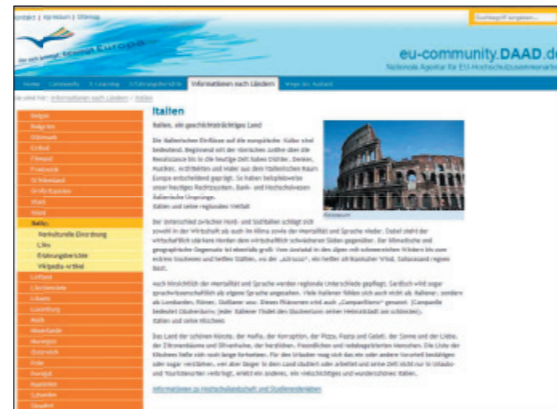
Kontakt | Impressum | Sitemap

Suchbegriff eingeben...

eu-community.DAAD.de

Nationale Agentur für EU-Hochschulzusammenarbeit

Home | Community | E-Learning | E-Managerbriefe | Informationen nach Ländern | Wege ins Ausland

Sie sind hier: Informationen nach Ländern > Italien

Belgien
Bulgarien
Dänemark
Estland
Finnland
Frankreich
Griechenland
Großbritannien
Irland
Island
Italien
Kulturelle Einordnung
Links
Erfahrungsberichte
Wikipedia-Artikel
Lettland
Liechtenstein
Litauen
Luxemburg
Malta
Niederlande
Norwegen
Österreich
Polen
Portugal
Rumänien
Schweden
Slowakei

Italien

Italien, ein geschichtsträchtiges Land

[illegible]

Kolosseum

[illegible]

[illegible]

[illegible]

Informationen zu Hochschulabschluß und Studienleistungen